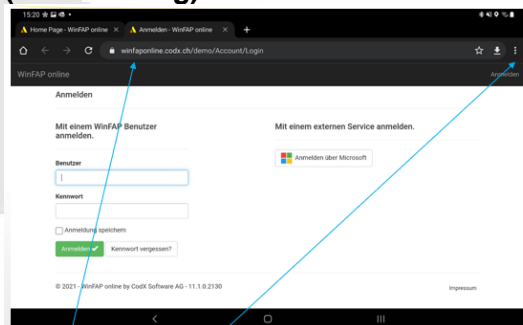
15:20

Home Page - WinFAP online ×
Anmelden - WinFAP online ×
+

winfaponline.codx.ch/demo/Account/Login

WinFAP online
Anmelden

Anmelden

Mit einem WinFAP Benutzer anmelden.

Benutzer

Kennwort

Anmeldung speichern

Anmelden ✔
Kennwort vergessen?

Mit einem externen Service anmelden.

Anmelden über Microsoft

© 2021 - WinFAP online by CodX Software AG - 11.1.0.2130

Impressum